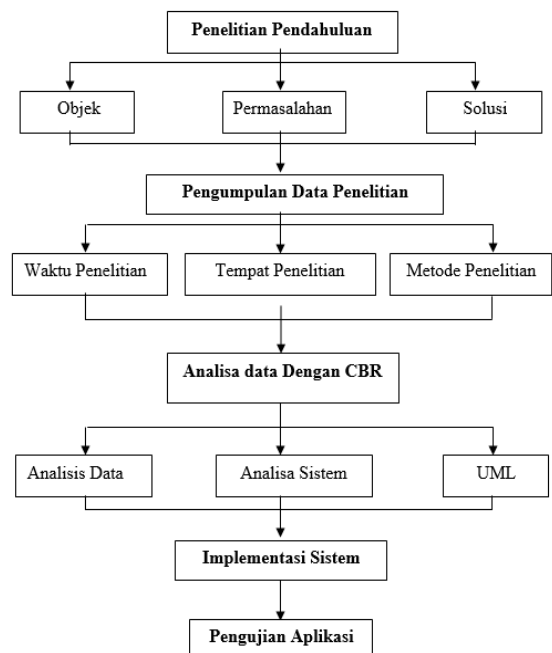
Penelitian Pendahuluan

Objek

Permasalahan

Solusi

Pengumpulan Data Penelitian

Waktu Penelitian

Tempat Penelitian

Metode Penelitian

Analisa data Dengan CBR

Analisis Data

Analisa Sistem

UML

Implementasi Sistem

Pengujian Aplikasi